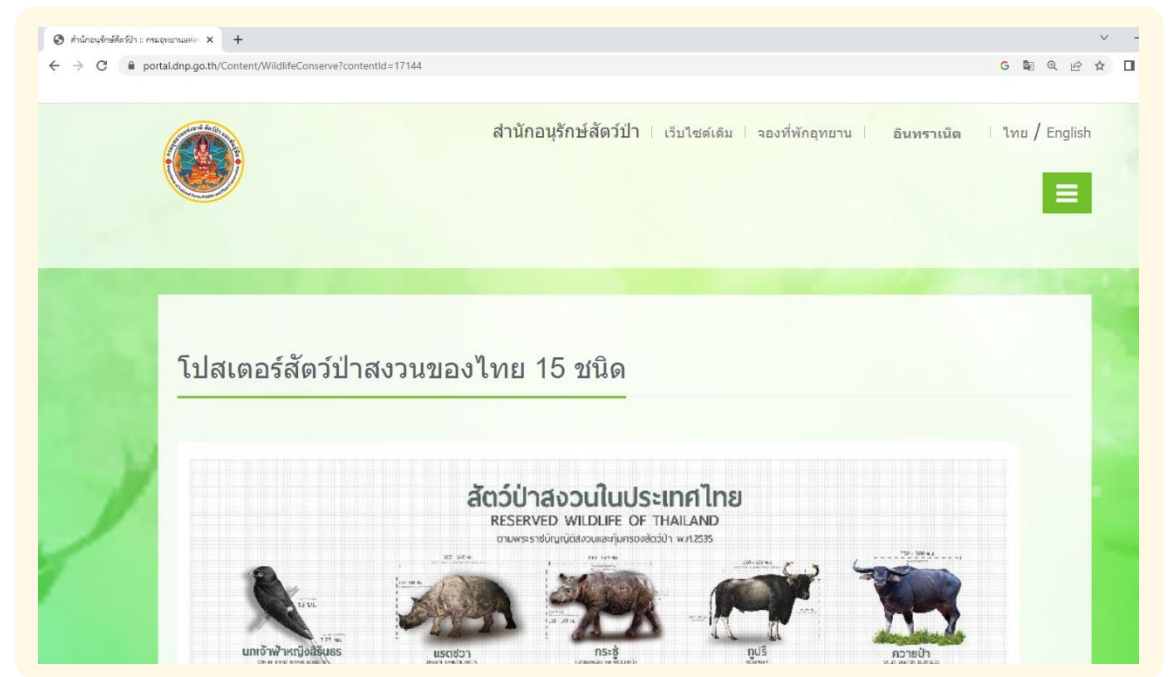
สำนักอนุรักษ์สัตว์ป่า :: กรมอุทยานแห่ง ×  +

portal.dnp.go.th/Content/WildlifeConserve?contentId=17144

สำนักอนุรักษ์สัตว์ป่า | เว็บไซต์เดิม | จองที่พักอุทยาน | อินทราเน็ต | ไทย / English

โปสเตอร์สัตว์ป่าสงวนของไทย 15 ชนิด

สัตว์ป่าสงวนในประเทศไทย
RESERVED WILDLIFE OF THAILAND
ตามพระราชบัญญัติสงวนและคุ้มครองสัตว์ป่า พ.ศ.2535

นกเจ้าฟ้าหญิงสิรินธร
แรดชวา
กระซู่
กูปรี
ควายป่า